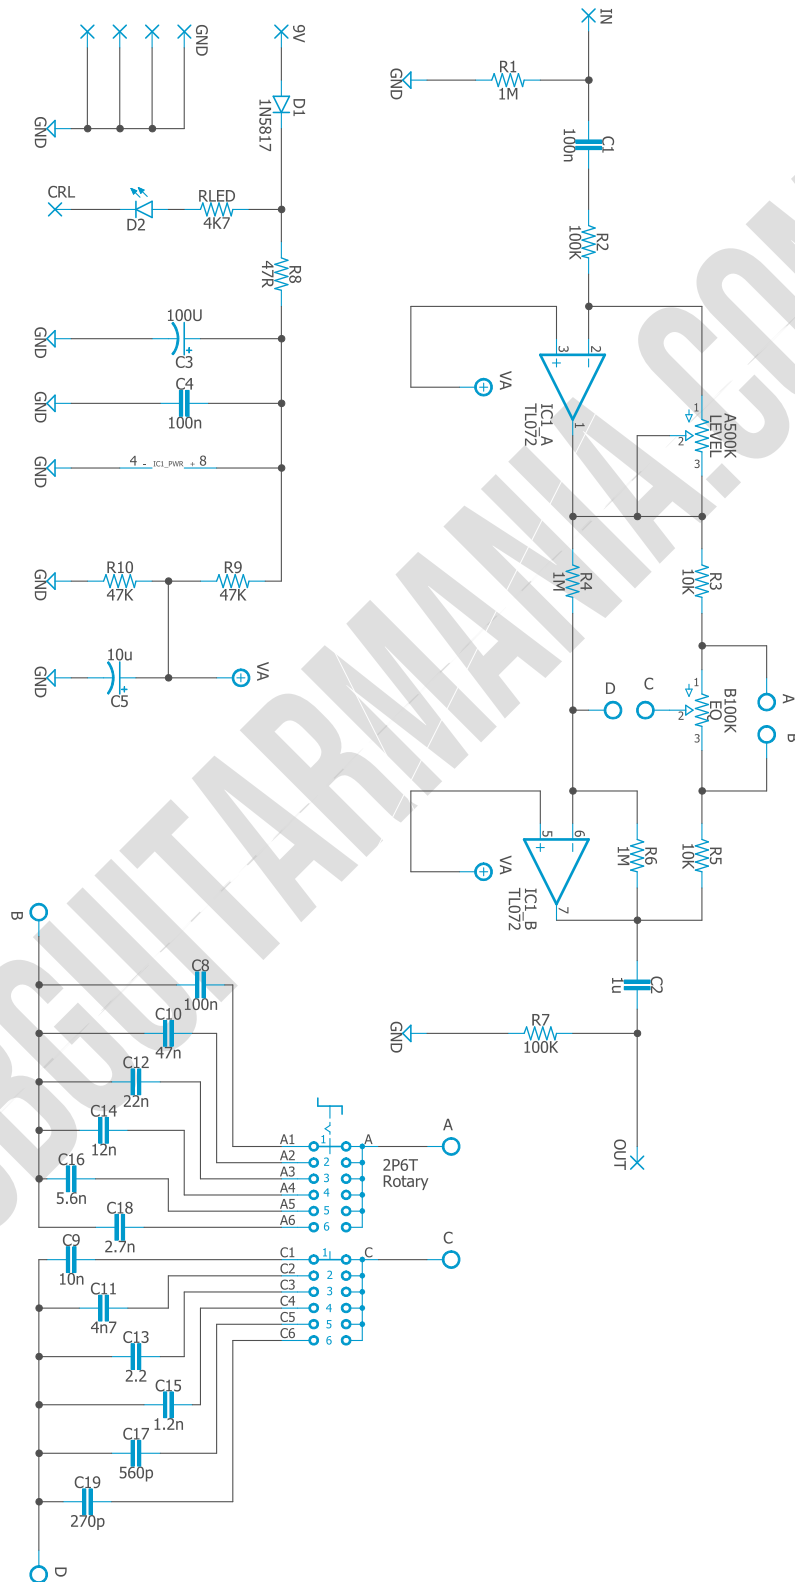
GND
GND
9V
D1
1N5817
CRL
D2
RLED
4K7
R8
47R
GND
100U
C3
GND
C4
100n
GND
4 - IC1_PWR + 8
GND
R10
47K
R9
47K
GND
10u
C5
VA
IN
GND
R1
1M
C1
100n
R2
100K
3
2
VA
IC1_A
TL072
1
A500K
LEVEL
1
2
3
R4
1M
R3
10K
D
C
B100K
EQ
1
2
3
A
B
5
6
VA
IC1_B
TL072
7
R6
1M
R5
10K
C2
1u
GND
R7
100K
OUT
B
C8
100n
C10
47n
C12
22n
C14
12n
C16
5.6n
C18
2.7n
A1
A2
A3
A4
A5
A6
1
2
3
4
5
6
A
A
2P6T
Rotary
C9
10n
C11
4n7
C13
2.2
C15
1.2n
C17
560p
C19
270p
C1
C2
C3
C4
C5
C6
1
2
3
4
5
6
C
C
D
OBGUITARMANIA.COM